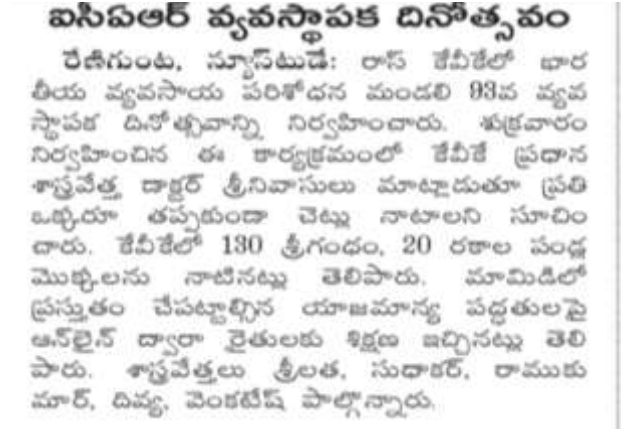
ఐసీఏఆర్ వ్యవస్థాపక దినోత్సవం

రేణిగుంట, న్యూస్‌టుడే: రాస్ కేవీకేలో భారతీయ వ్యవసాయ పరిశోధన మండలి 93వ వ్యవస్థాపక దినోత్సవాన్ని నిర్వహించారు. శుక్రవారం నిర్వహించిన ఈ కార్యక్రమంలో కేవీకే ప్రధాన శాస్త్రవేత్త డాక్టర్ శ్రీనివాసులు మాట్లాడుతూ ప్రతి ఒక్కరూ తప్పకుండా చెట్లు నాటాలని సూచించారు. కేవీకేలో 130 శ్రీగంధం, 20 రకాల పండ్ల మొక్కలను నాటినట్లు తెలిపారు. మామిడిలో ప్రస్తుతం చేపట్టాల్సిన యాజమాన్య పద్ధతులపై ఆన్‌లైన్ ద్వారా రైతులకు శిక్షణ ఇచ్చినట్లు తెలిపారు. శాస్త్రవేత్తలు శ్రీలత, సుధాకర్, రాముకుమార్, దివ్య, వెంకటేష్ పాల్గొన్నారు.